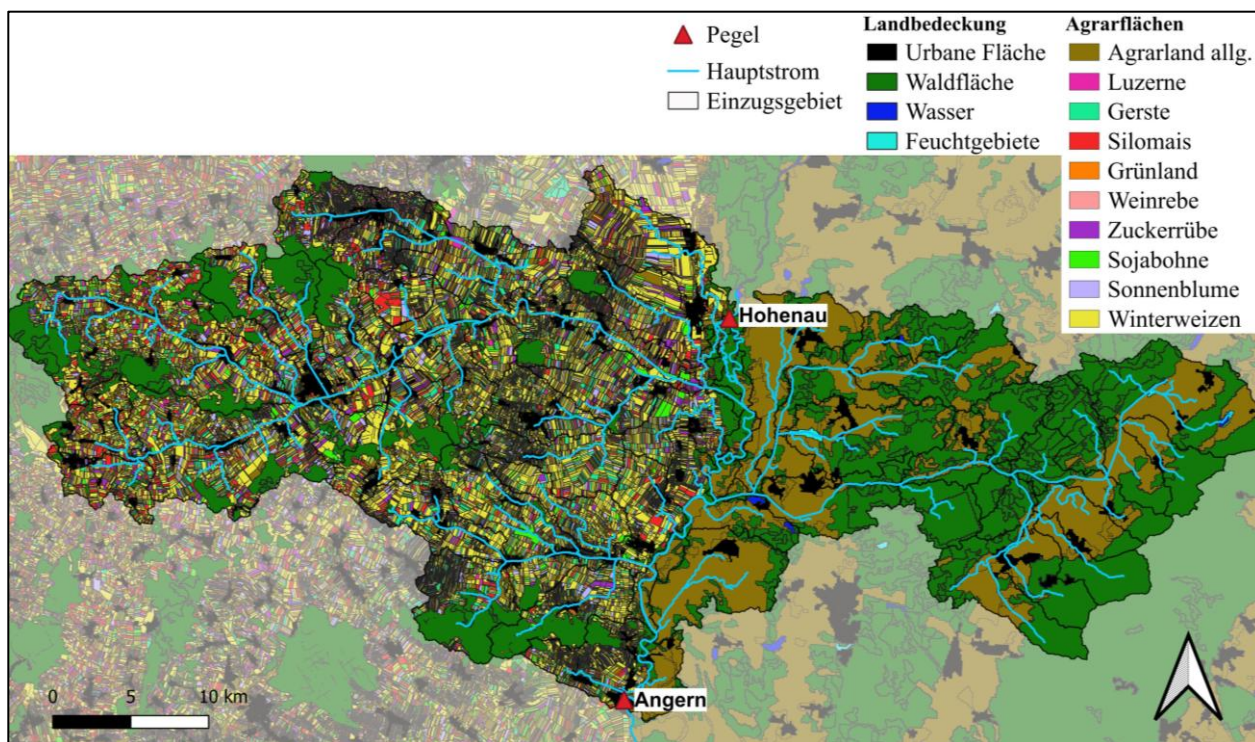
Pegel
Hauptstrom
Einzugsgebiet

Landbedeckung
Urbane Fläche
Waldfläche
Wasser
Feuchtgebiete

Agrarflächen
Agrarland allg.
Luzerne
Gerste
Silomais
Grünland
Weinrebe
Zuckerrübe
Sojabohne
Sonnenblume
Winterweizen

Hohenau
Angern

0 5 10 km